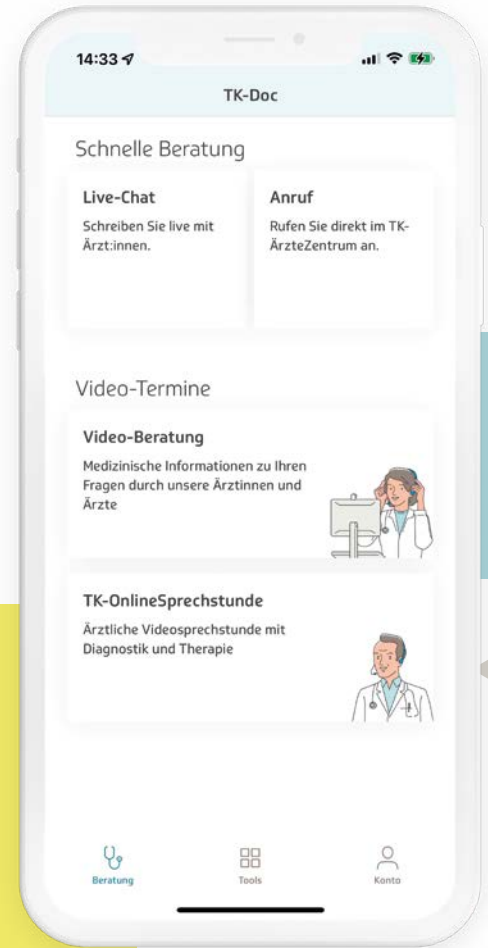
14:33

TK-Doc

Schnelle Beratung

Live-Chat
Schreiben Sie live mit Ärzt:innen.

Anruf
Rufen Sie direkt im TK-ÄrzteZentrum an.

Video-Termine

Video-Beratung
Medizinische Informationen zu Ihren Fragen durch unsere Ärztinnen und Ärzte

TK-OnlineSprechstunde
Ärztliche Videosprechstunde mit Diagnostik und Therapie

Beratung
Tools
Konto